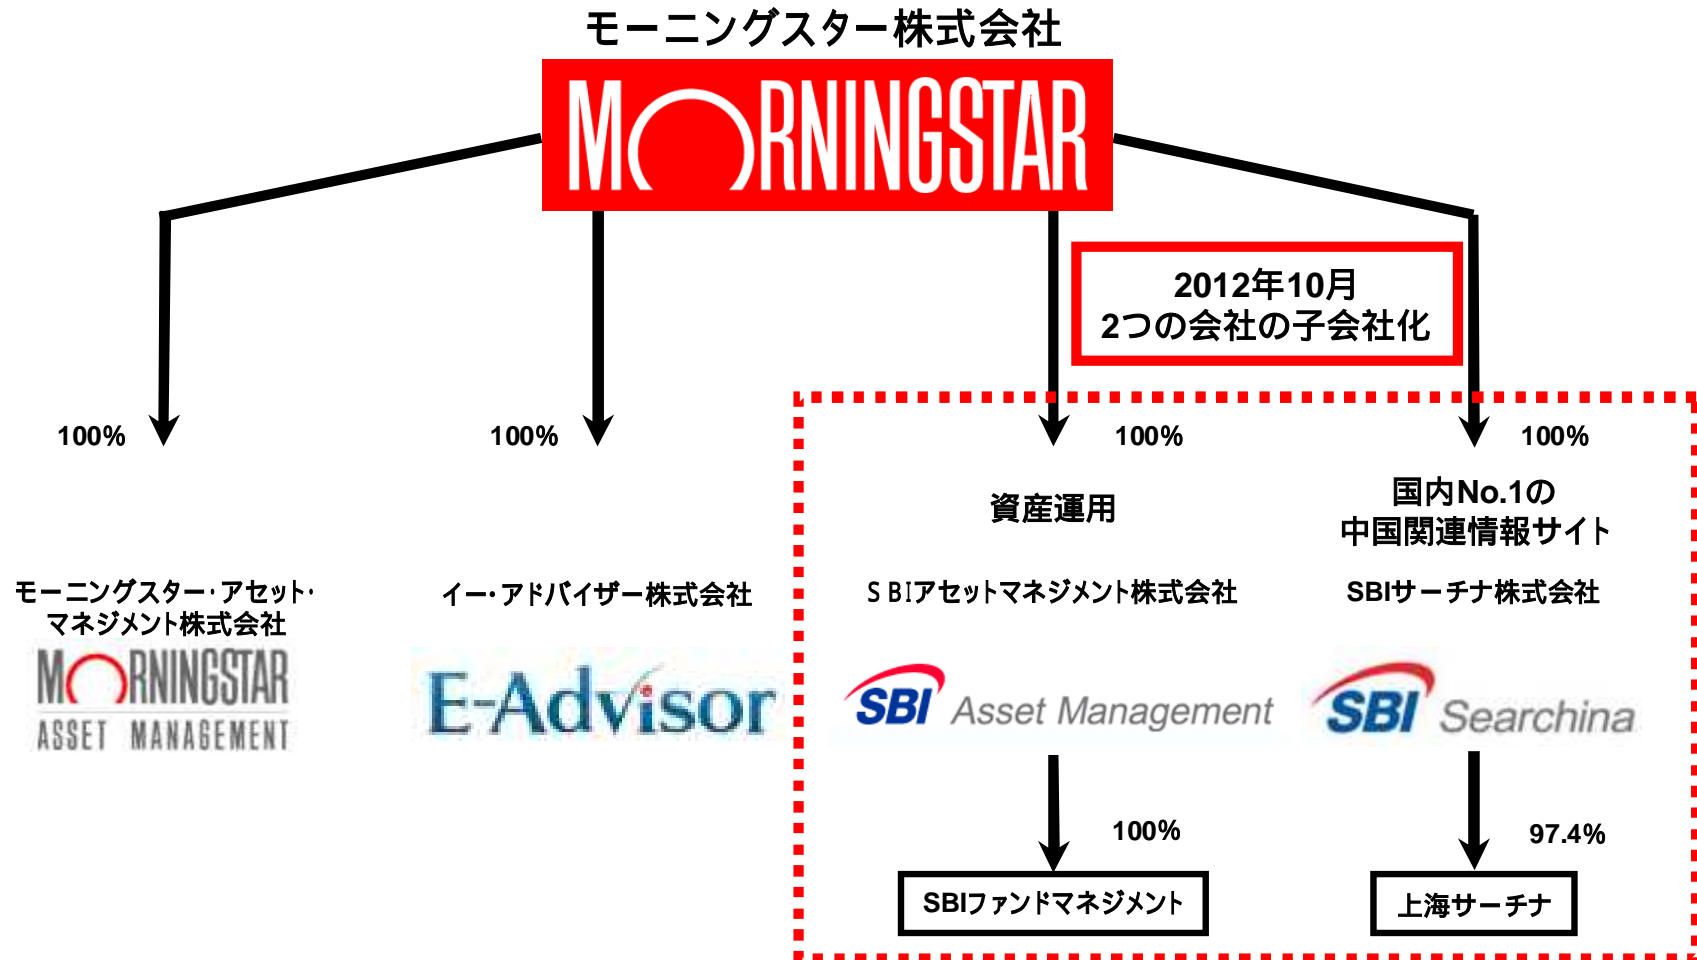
モーニングスター株式会社

MORNINGSTAR

2012年10月
2つの会社の子会社化

100%

100%

100%

100%

資産運用

国内No.1の
中国関連情報サイト

モーニングスター・アセット・マネジメント株式会社

MORNINGSTAR
ASSET MANAGEMENT

イー・アドバイザー株式会社

E-Advisor

ＳＢIアセットマネジメント株式会社

SBI Asset Management

SBIサーチナ株式会社

SBI Searchina

100%

97.4%

SBIファンドマネジメント

上海サーチナ